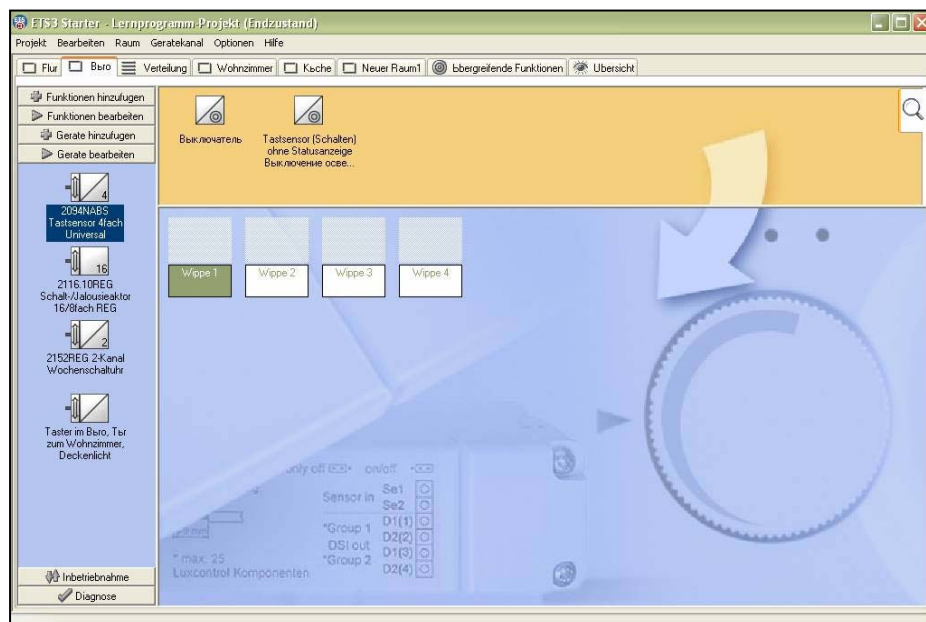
ETS3 Starter - Lernprogramm-Projekt (Endzustand)

Projekt Bearbeiten Raum Geratekanal Optionen Hilfe

Flur Bыro Verteilung Wohnzimmer Kьche Neuer Raum1 bbergreifende Funktionen Ubersicht

Funktionen hinzufugen
Funktionen bearbeiten
Gerate hinzufugen
Gerate bearbeiten

4
2094NABS Tastsensor 4fach Universal

16
2116.10REG Schalt-/Jalousieaktor 16/8fach REG

2
2152REG 2-Kanal Wochenschaltuhr

Taster im Bыro, Tьr zum Wohnzimmer, Deckenlicht

Inbetriebnahme
Diagnose

Выключатель

Tastsensor (Schalten) ohne Statusanzeige Выключение осве...

Wippe 1
Wippe 2
Wippe 3
Wippe 4

only off on/off
Sensor in Se1 Se2
*Group 1 D1(1) D2(2)
DSI out D1(3)
*Group 2 D2(4)
* max. 25
Luxcontrol Komponenten